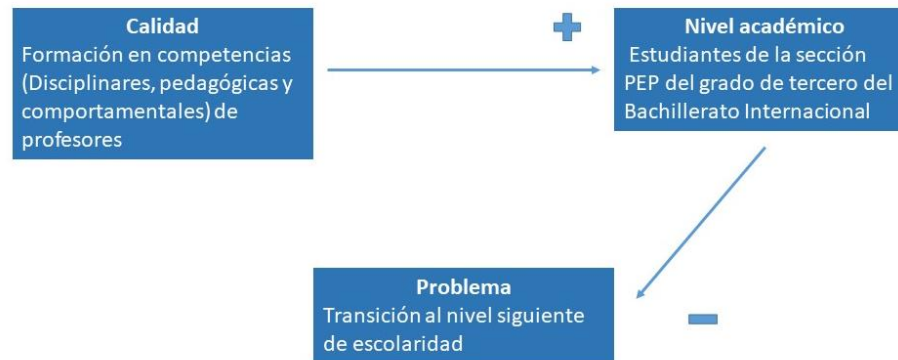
Calidad
Formación en competencias (Disciplinares, pedagógicas y comportamentales) de profesores

+

Nivel académico
Estudiantes de la sección PEP del grado de tercero del Bachillerato Internacional

Problema
Transición al nivel siguiente de escolaridad

−